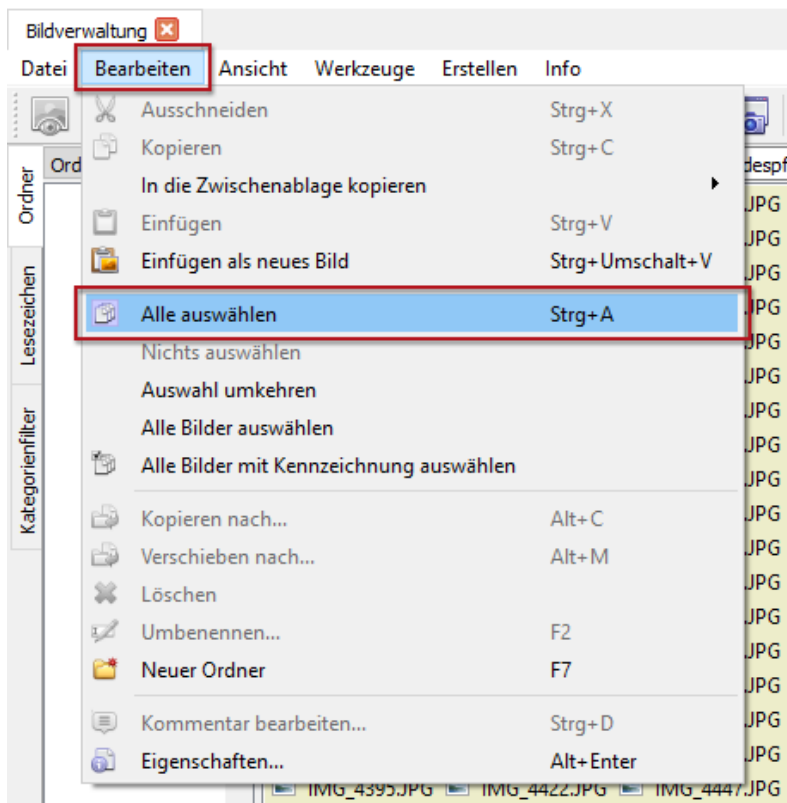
Bildverwaltung

Datei Bearbeiten Ansicht Werkzeuge Erstellen Info

Ordner
Lesezeichen
Kategorienfilter

Ord

desp

| | |
|---|---|
| Ausschneiden | Strg+X |
| Kopieren | Strg+C |
| In die Zwischenablage kopieren | ▸ |
| Einfügen | Strg+V |
| Einfügen als neues Bild | Strg+Umschalt+V |
| Alle auswählen | Strg+A |
| Nichts auswählen | |
| Auswahl umkehren | |
| Alle Bilder auswählen | |
| Alle Bilder mit Kennzeichnung auswählen | |
| Kopieren nach... | Alt+C |
| Verschieben nach... | Alt+M |
| Löschen | |
| Umbenennen... | F2 |
| Neuer Ordner | F7 |
| Kommentar bearbeiten... | Strg+D |
| Eigenschaften... | Alt+Enter |

JPG
JPG
JPG
JPG
JPG
JPG
JPG
JPG
JPG
JPG
JPG
JPG
JPG
JPG
JPG
JPG
JPG
JPG

IMG_4395.JPG IMG_4422.JPG IMG_4447.JPG